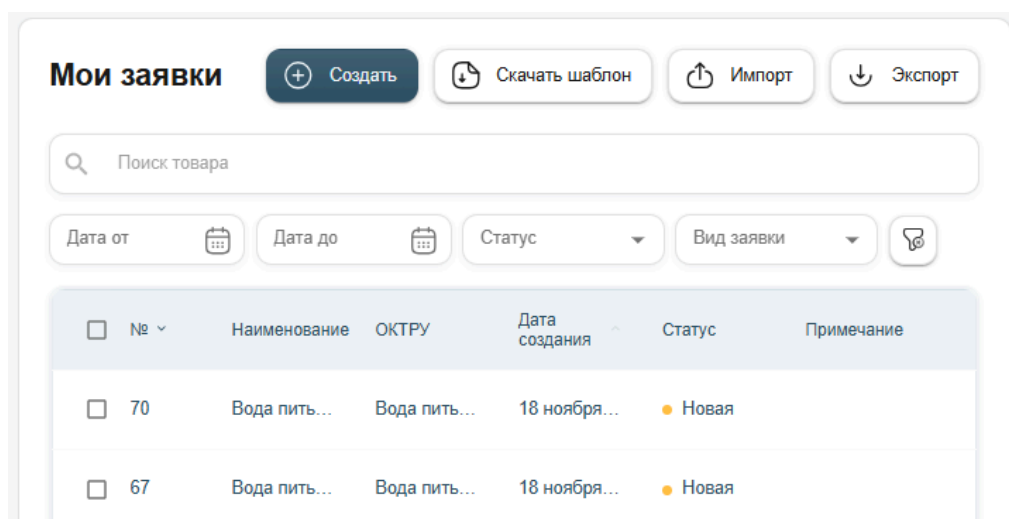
Мои заявки

Создать

Скачать шаблон

Импорт

Экспорт

Поиск товара

Дата от

Дата до

Статус

Вид заявки

| № | Наименование | ОКТРУ | Дата создания | Статус | Примечание |
|---|---|---|---|---|---|
| 70 | Вода пить… | Вода пить… | 18 ноября… | Новая | |
| 67 | Вода пить… | Вода пить… | 18 ноября… | Новая | |